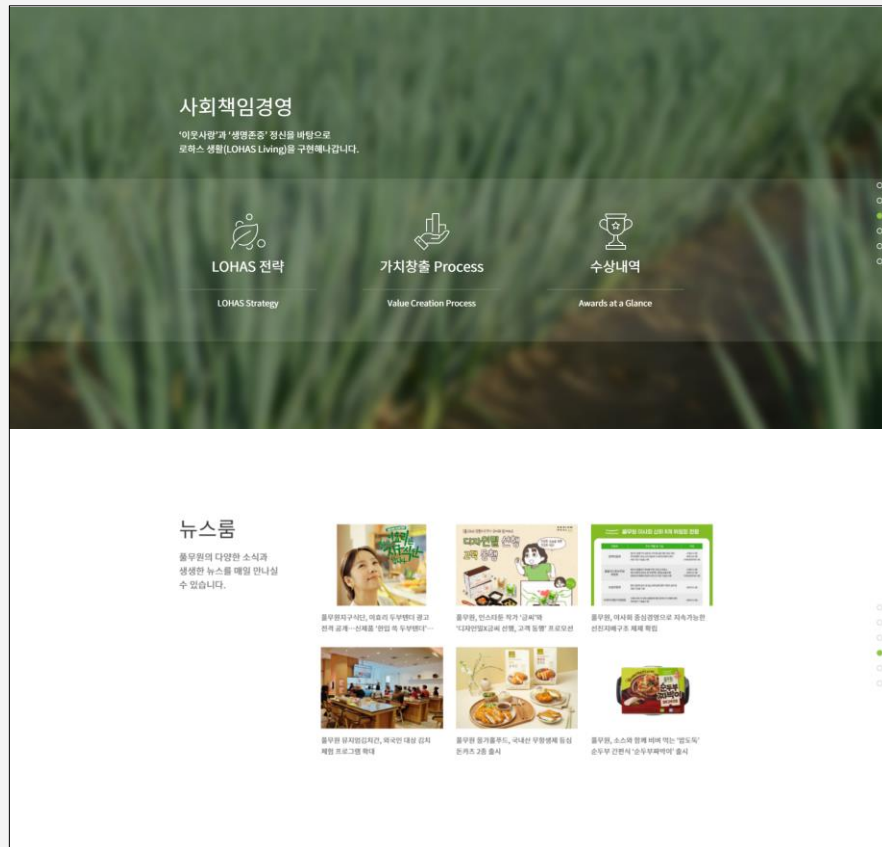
사회책임경영

'이웃사랑'과 '생명존중' 정신을 바탕으로 로하스 생활(LOHAS Living)을 구현해나갑니다.

LOHAS 전략

LOHAS Strategy

가치창출 Process

Value Creation Process

수상내역

Awards at a Glance

뉴스룸

풀무원의 다양한 소식과 생생한 뉴스를 매일 만나실 수 있습니다.

풀무원지구식단, 이효리 두부밴디 광고 전격 공개…신제품 '한입 쏙 두부밴디'…

풀무원, 인스타툰 작가 '급식'에 '디자인밀X급식 선행, 고객 동행' 프로모션

풀무원, 이사회 중심경영으로 지속가능한 선진지배구조 체제 확립

풀무원 뮤지엄김치간, 외국인 대상 김치 체험 프로그램 확대

풀무원 올가홀푸드, 국내산 무항생제 등심 돈카츠 2종 출시

풀무원, 소스와 함께 비벼 먹는 '범도락' 순두부 간편식 '순두부짜박이' 출시